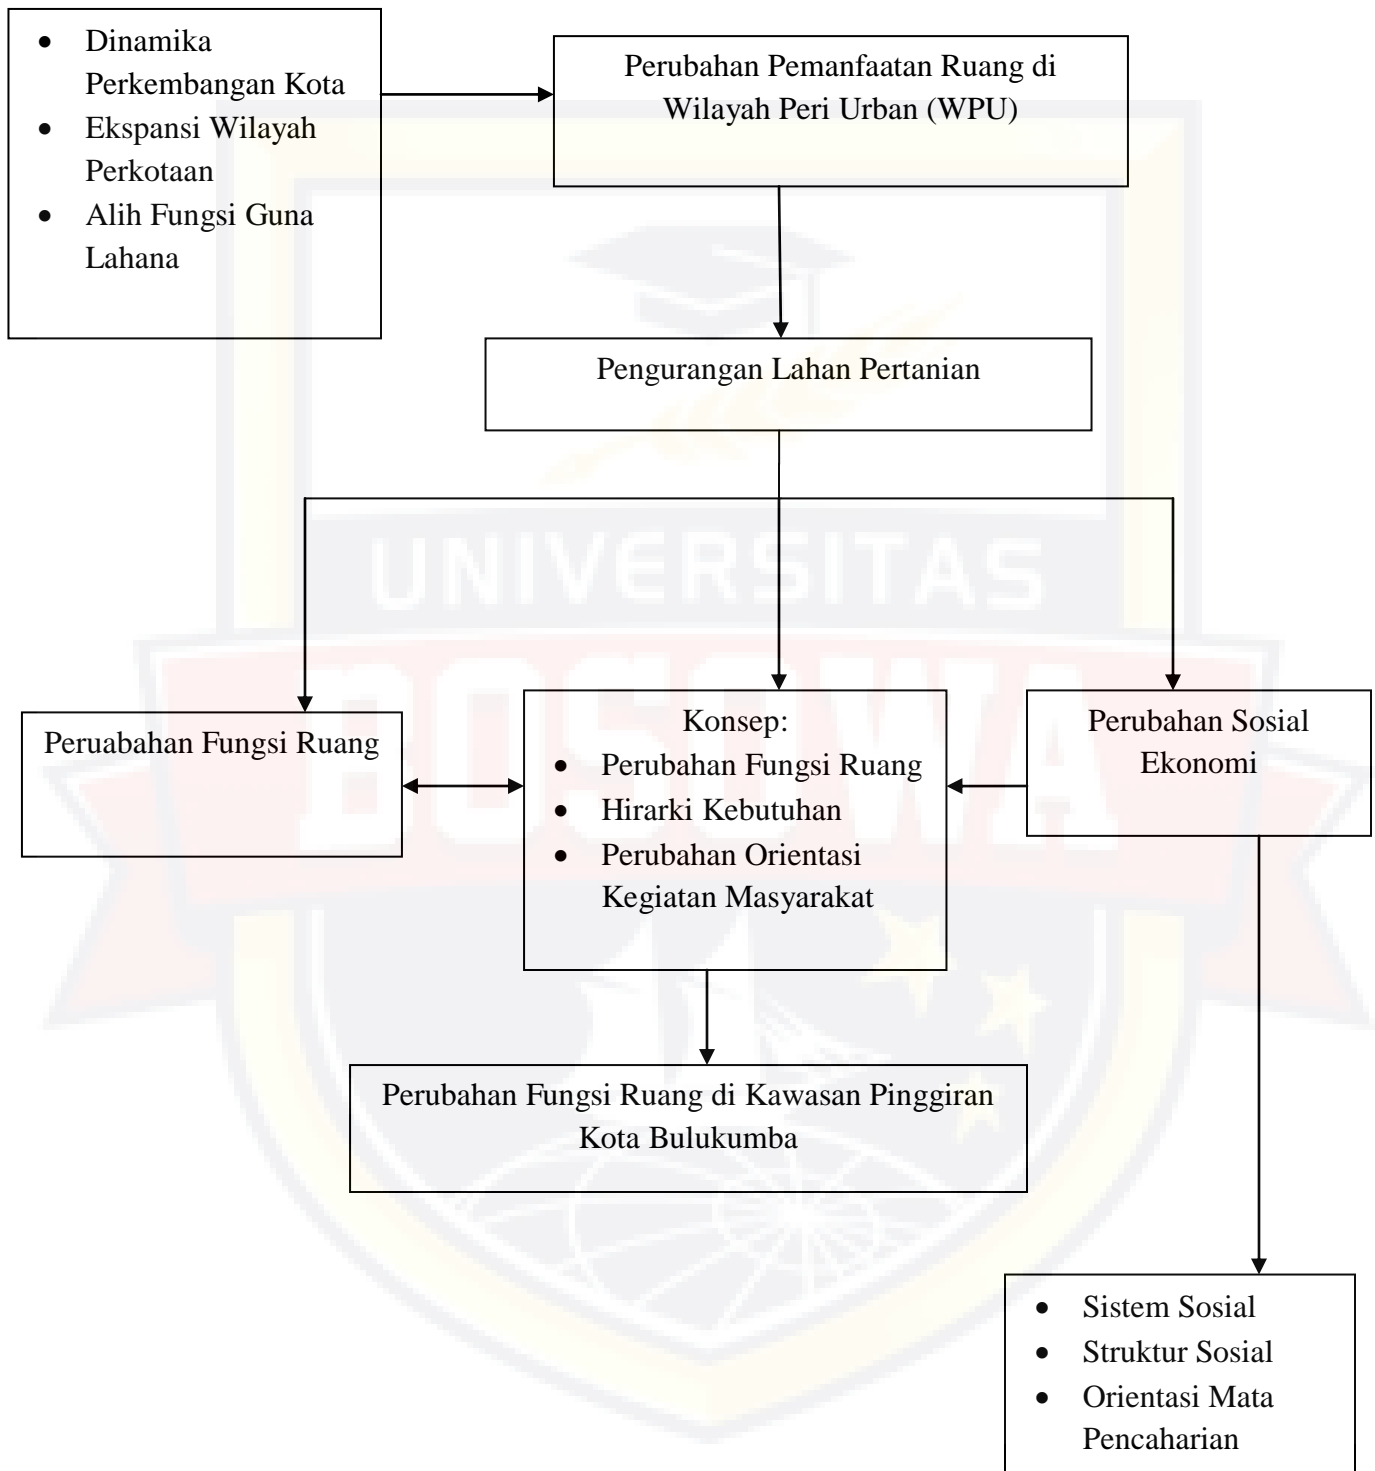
- Dinamika Perkembangan Kota
- Ekspansi Wilayah Perkotaan
- Alih Fungsi Guna Lahana

Perubahan Pemanfaatan Ruang di Wilayah Peri Urban (WPU)

Pengurangan Lahan Pertanian

Peruabahan Fungsi Ruang

Konsep:
- Perubahan Fungsi Ruang
- Hirarki Kebutuhan
- Perubahan Orientasi Kegiatan Masyarakat

Perubahan Sosial Ekonomi

Perubahan Fungsi Ruang di Kawasan Pinggiran Kota Bulukumba

- Sistem Sosial
- Struktur Sosial
- Orientasi Mata Pencaharian

UNIVERSITAS BOSOWA